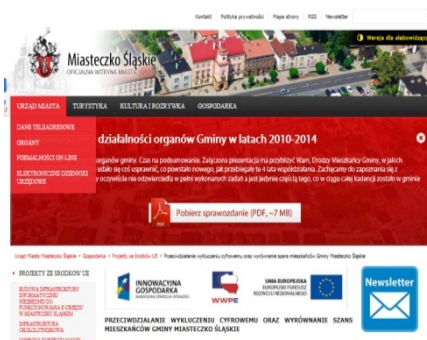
Kontakt Polityka prywatności Mapa strony RSS Newsletter

Wersja dla słabowidzących

Miasteczko Śląskie
OFICJALNA WITRYNA MIASTA

URZĄD MIASTA TURYSTYKA KULTURA I ROZRYWKA GOSPODARKA

DANE TELEADRESOWE
ORGANY
FORMALNOŚCI ON-LINE
ELEKTRONICZNE DZIENNIKI URZĘDOWE

działalności organów Gminy w latach 2010-2014

organów gminy. Czas na podsumowanie. Załączona prezentacja ma przybliżyć Wam, Drodzy Mieszkańcy Gminy, w jakich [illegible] się coś uprawnić, co powstało nowego, jak przebiegały te 4 lata współdziałania. Zachęcamy do zapoznania się z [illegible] oczywiście nie odzwierciedla w pełni wykonanych zadań a jest jedynie częścią tego, co w ciągu całej kadencji zostało w gminie

Pobierz sprawozdanie (PDF, ~7 MB)

Urząd Miasta Miasteczko Śląskie » Gospodarka » Projekty ze środków UE » Przeciwdziałanie wykluczeniu cyfrowemu oraz wyrównanie szans mieszkańców Gminy Miasteczko Śląskie

PROJEKTY ZE ŚRODKÓW UE

BUDOWA INFRASTRUKTURY INFORMATYCZNEJ NIEZBĘDNEJ DO FUNKCJONOWANIA E-URZĘDU W MIASTECZKU ŚLĄSKIM

INFRASTRUKTURA OKOŁOTURYSTYCZNA

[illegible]

INNOWACYJNA GOSPODARKA
NARODOWA STRATEGIA SPÓJNOŚCI

WWPE

UNIA EUROPEJSKA
EUROPEJSKI FUNDUSZ ROZWOJU REGIONALNEGO

Newsletter

PRZECIWDZIAŁANIE WYKLUCZENIU CYFROWEMU ORAZ WYRÓWNANIE SZANS MIESZKAŃCÓW GMINY MIASTECZKO ŚLĄSKIE